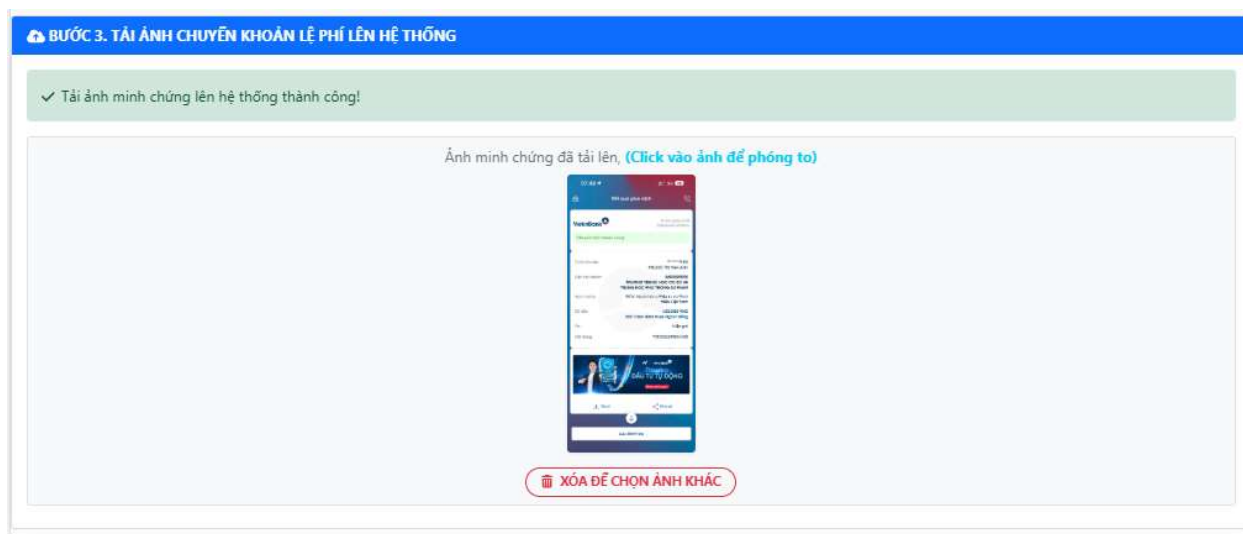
BƯỚC 3. TẢI ẢNH CHUYỂN KHOẢN LỆ PHÍ LÊN HỆ THỐNG

✓ Tải ảnh minh chứng lên hệ thống thành công!

Ảnh minh chứng đã tải lên, (Click vào ảnh để phóng to)

VietinBank

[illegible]

ĐẦU TƯ TỰ ĐỘNG

XÓA ĐỂ CHỌN ẢNH KHÁC